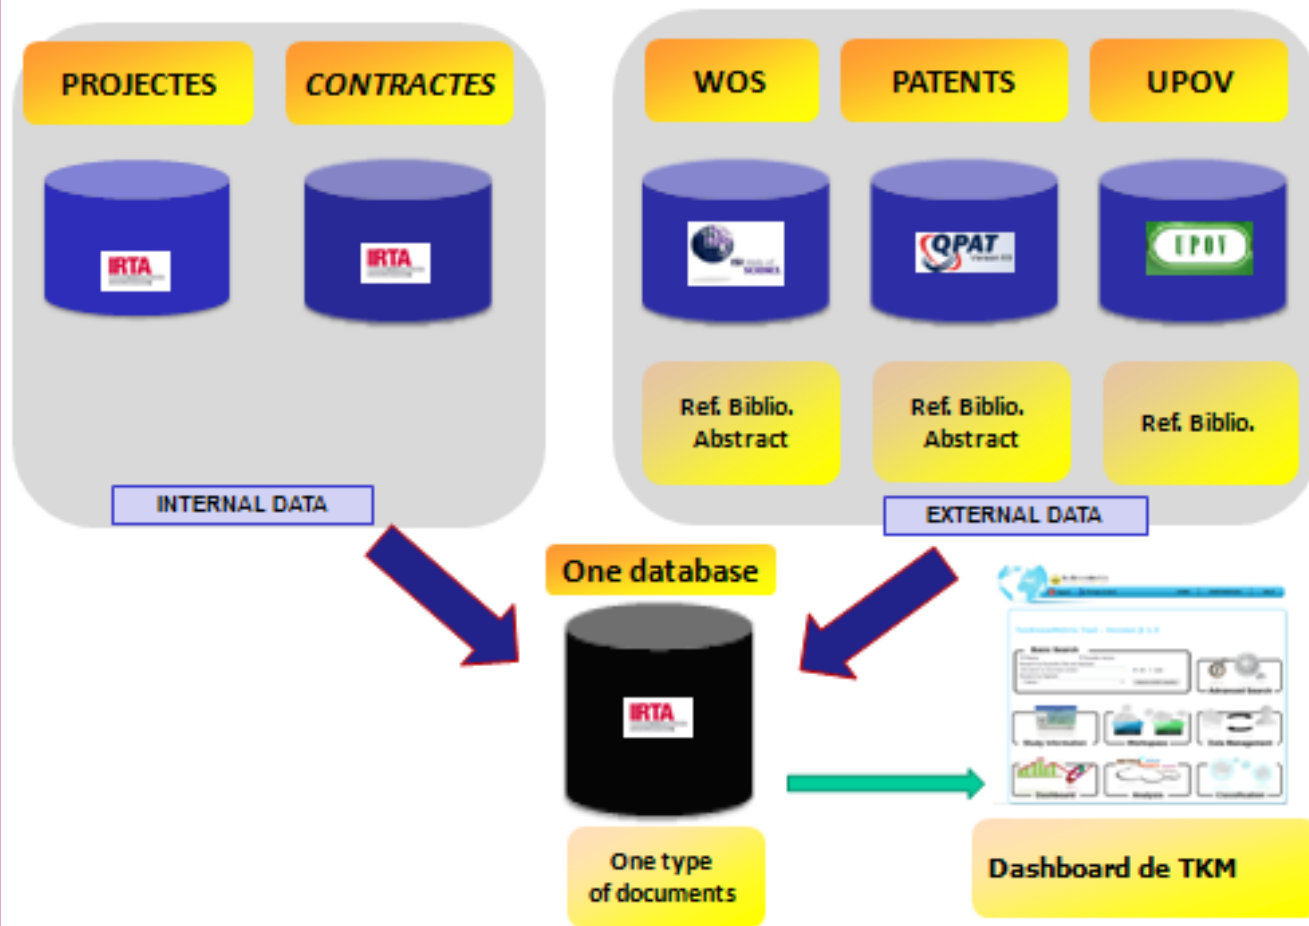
PROJECTES

CONTRACTES

IRTA

IRTA

INTERNAL DATA

WOS

PATENTS

UPOV

ISI Web of SCIENCE

QPAT

UPOV

Ref. Biblio. Abstract

Ref. Biblio. Abstract

Ref. Biblio.

EXTERNAL DATA

One database

IRTA

One type of documents

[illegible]

Dashboard de TKM